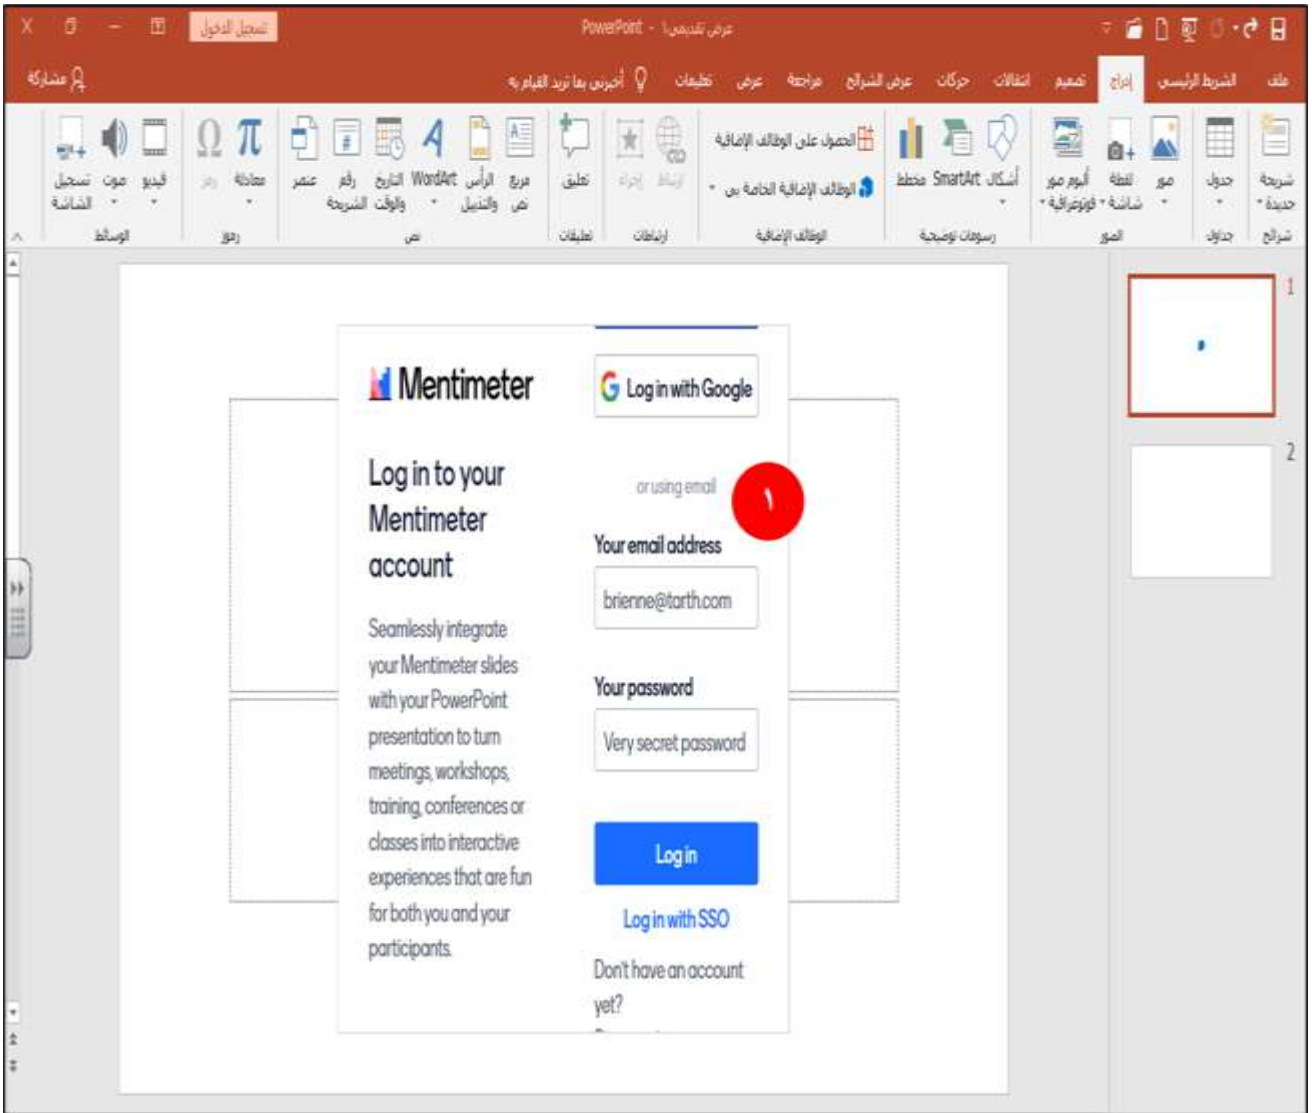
تسجيل الدخول PowerPoint - عرض تقديمي1

ملف الشريط الرئيسي إدراج تصميم انتقالات حركات عرض الشرائح مراجعة عرض تعليمات أخبرني بما تريد القيام به مشاركة

شريحة جديدة جدول صور لقطة شاشة ألبوم صور فوتوغرافية أشكال SmartArt مخطط الحصول على الوظائف الإضافية الوظائف الإضافية الخاصة بي ارتباط إجراء تعليق مربع نص الرأس والتذييل WordArt التاريخ والوقت رقم الشريحة عنصر معادلة رمز فيديو صوت تسجيل الشاشة

شرائح جداول الصور رسومات توضيحية الوظائف الإضافية ارتباطات تعليقات نص رموز الوسائط

1

2

Mentimeter

Log in to your Mentimeter account

Seamlessly integrate your Mentimeter slides with your PowerPoint presentation to turn meetings, workshops, training, conferences or classes into interactive experiences that are fun for both you and your participants.

Log in with Google

or using email

١

Your email address

brienne@tarth.com

Your password

Very secret password

Log in

Log in with SSO

Don't have an account yet?